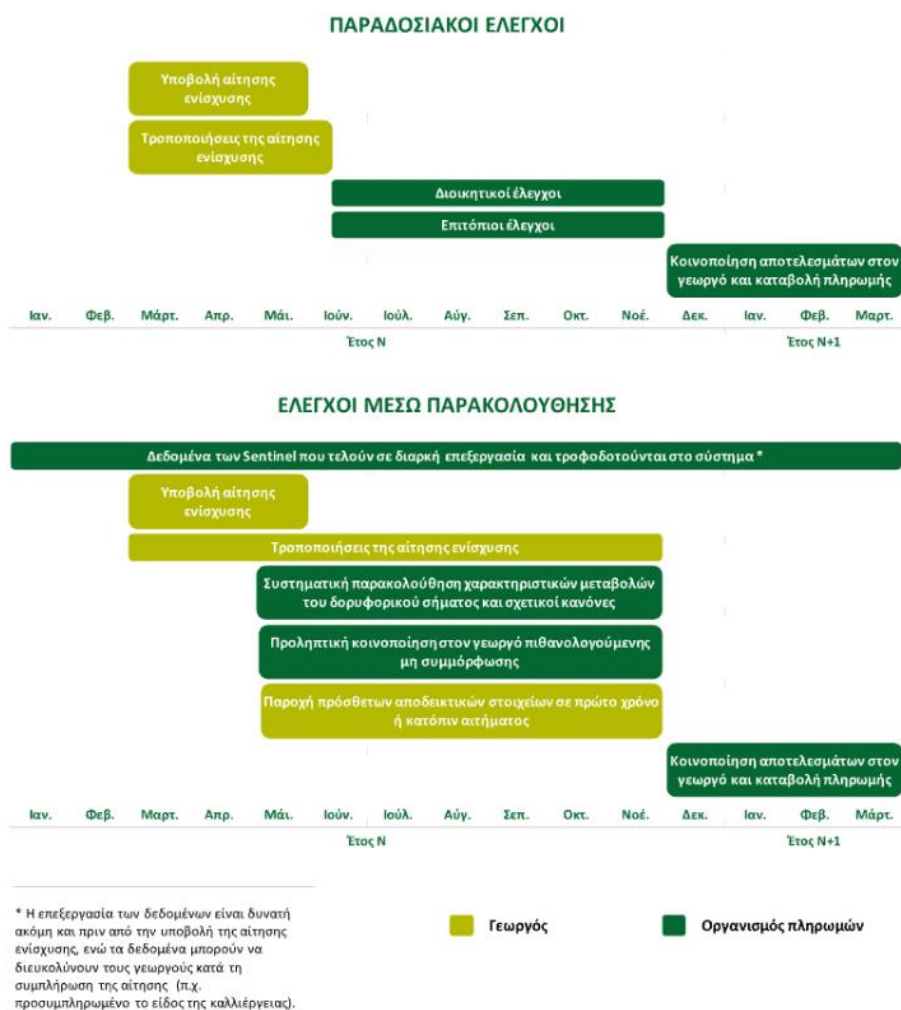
ΠΑΡΑΔΟΣΙΑΚΟΙ ΕΛΕΓΧΟΙ

Υποβολή αίτησης ενίσχυσης

Τροποποιήσεις της αίτησης ενίσχυσης

Διοικητικοί έλεγχοι

Επιτόπιοι έλεγχοι

Κοινοποίηση αποτελεσμάτων στον γεωργό και καταβολή πληρωμής

Ιαν. Φεβ. Μάρτ. Απρ. Μάι. Ιούν. Ιούλ. Αύγ. Σεπ. Οκτ. Νοέ. Δεκ. Ιαν. Φεβ. Μαρτ.

Έτος Ν

Έτος Ν+1

ΕΛΕΓΧΟΙ ΜΕΣΩ ΠΑΡΑΚΟΛΟΥΘΗΣΗΣ

Δεδομένα των Sentinel που τελούν σε διαρκή επεξεργασία και τροφοδοτούνται στο σύστημα *

Υποβολή αίτησης ενίσχυσης

Τροποποιήσεις της αίτησης ενίσχυσης

Συστηματική παρακολούθηση χαρακτηριστικών μεταβολών του δορυφορικού σήματος και σχετικοί κανόνες

Προληπτική κοινοποίηση στον γεωργό πιθανολογούμενης μη συμμόρφωσης

Παροχή πρόσθετων αποδεικτικών στοιχείων σε πρώτο χρόνο ή κατόπιν αιτήματος

Κοινοποίηση αποτελεσμάτων στον γεωργό και καταβολή πληρωμής

Ιαν. Φεβ. Μαρτ. Απρ. Μάι. Ιούν. Ιούλ. Αύγ. Σεπ. Οκτ. Νοέ. Δεκ. Ιαν. Φεβ. Μάρτ.

Έτος Ν

Έτος Ν+1

* Η επεξεργασία των δεδομένων είναι δυνατή ακόμη και πριν από την υποβολή της αίτησης ενίσχυσης, ενώ τα δεδομένα μπορούν να διευκολύνουν τους γεωργούς κατά τη συμπλήρωση της αίτησης (π.χ. προσυμπληρωμένο το είδος της καλλιέργειας).

Γεωργός

Οργανισμός πληρωμών